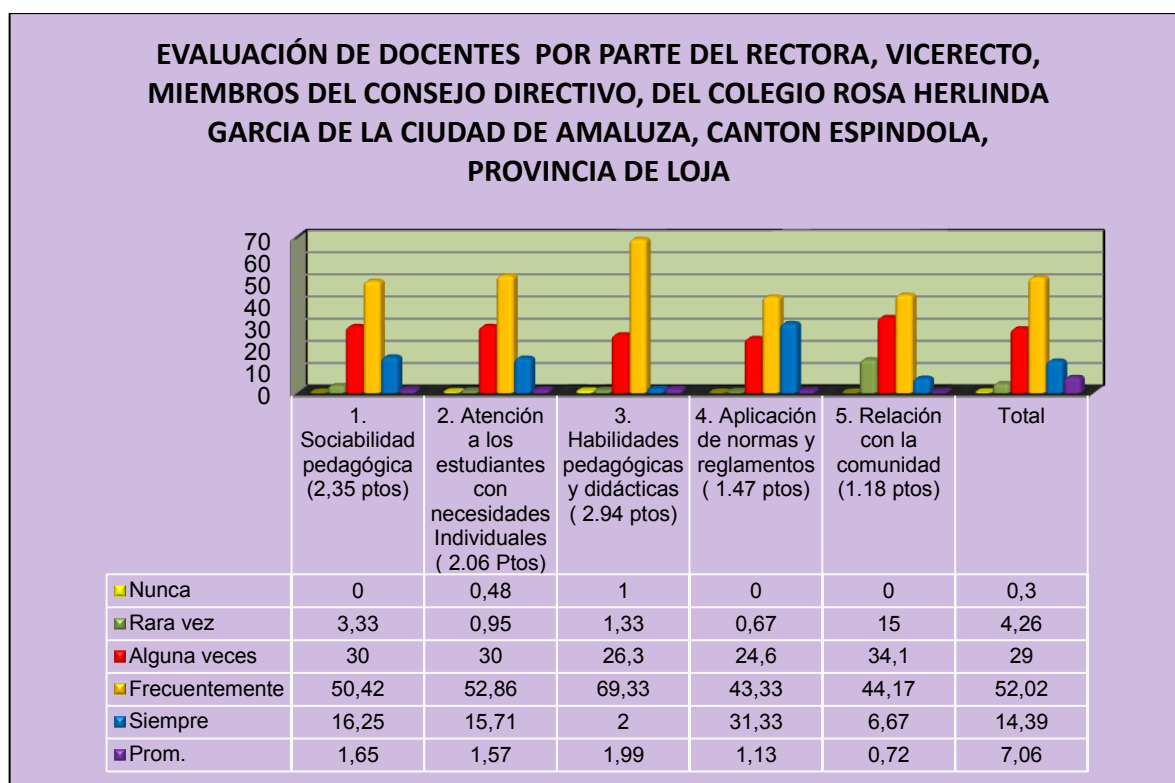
EVALUACIÓN DE DOCENTES POR PARTE DEL RECTORA, VICERECTO, MIEMBROS DEL CONSEJO DIRECTIVO, DEL COLEGIO ROSA HERLINDA GARCIA DE LA CIUDAD DE AMALUZA, CANTON ESPINDOLA, PROVINCIA DE LOJA

70
60
50
40
30
20
10
0

| | 1. Sociabilidad pedagógica (2,35 ptos) | 2. Atención a los estudiantes con necesidades Individuales ( 2.06 Ptos) | 3. Habilidades pedagógicas y didácticas ( 2.94 ptos) | 4. Aplicación de normas y reglamentos ( 1.47 ptos) | 5. Relación con la comunidad (1.18 ptos) | Total |
|---|---|---|---|---|---|---|
| Nunca | 0 | 0,48 | 1 | 0 | 0 | 0,3 |
| Rara vez | 3,33 | 0,95 | 1,33 | 0,67 | 15 | 4,26 |
| Alguna veces | 30 | 30 | 26,3 | 24,6 | 34,1 | 29 |
| Frecuentemente | 50,42 | 52,86 | 69,33 | 43,33 | 44,17 | 52,02 |
| Siempre | 16,25 | 15,71 | 2 | 31,33 | 6,67 | 14,39 |
| Prom. | 1,65 | 1,57 | 1,99 | 1,13 | 0,72 | 7,06 |